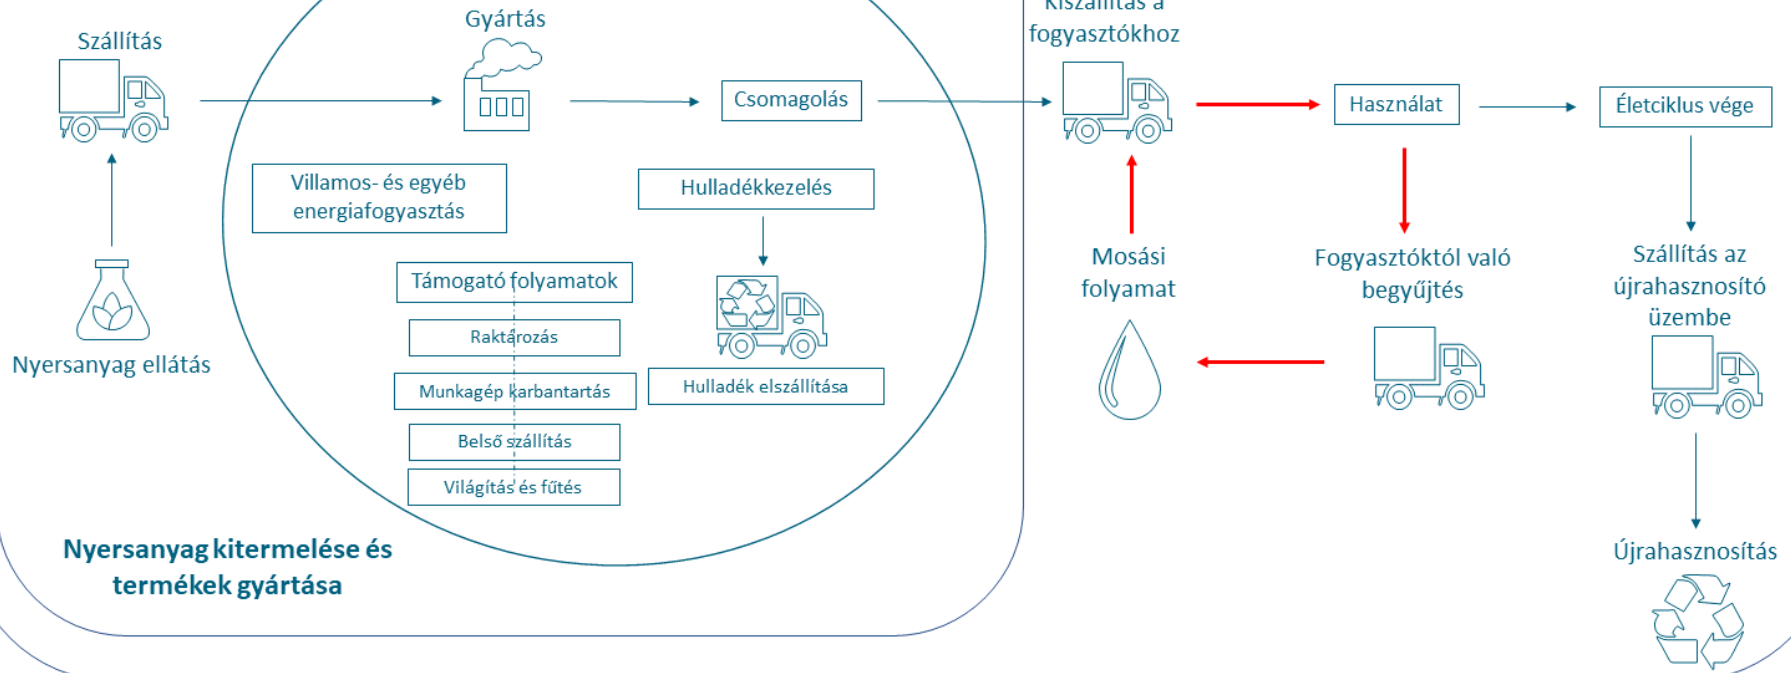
Szállítás

Gyártás

Csomagolás

Kiszállítás a fogyasztókhoz

Használat

Életciklus vége

Villamos- és egyéb energiafogyasztás

Hulladékkezelés

Támogató folyamatok

Raktározás

Munkagép karbantartás

Belső szállítás

Világítás és fűtés

Hulladék elszállítása

Nyersanyag ellátás

Mosási folyamat

Fogyasztóktól való begyűjtés

Szállítás az újrahasznosító üzembe

Újrahasznosítás

Nyersanyag kitermelése és termékek gyártása